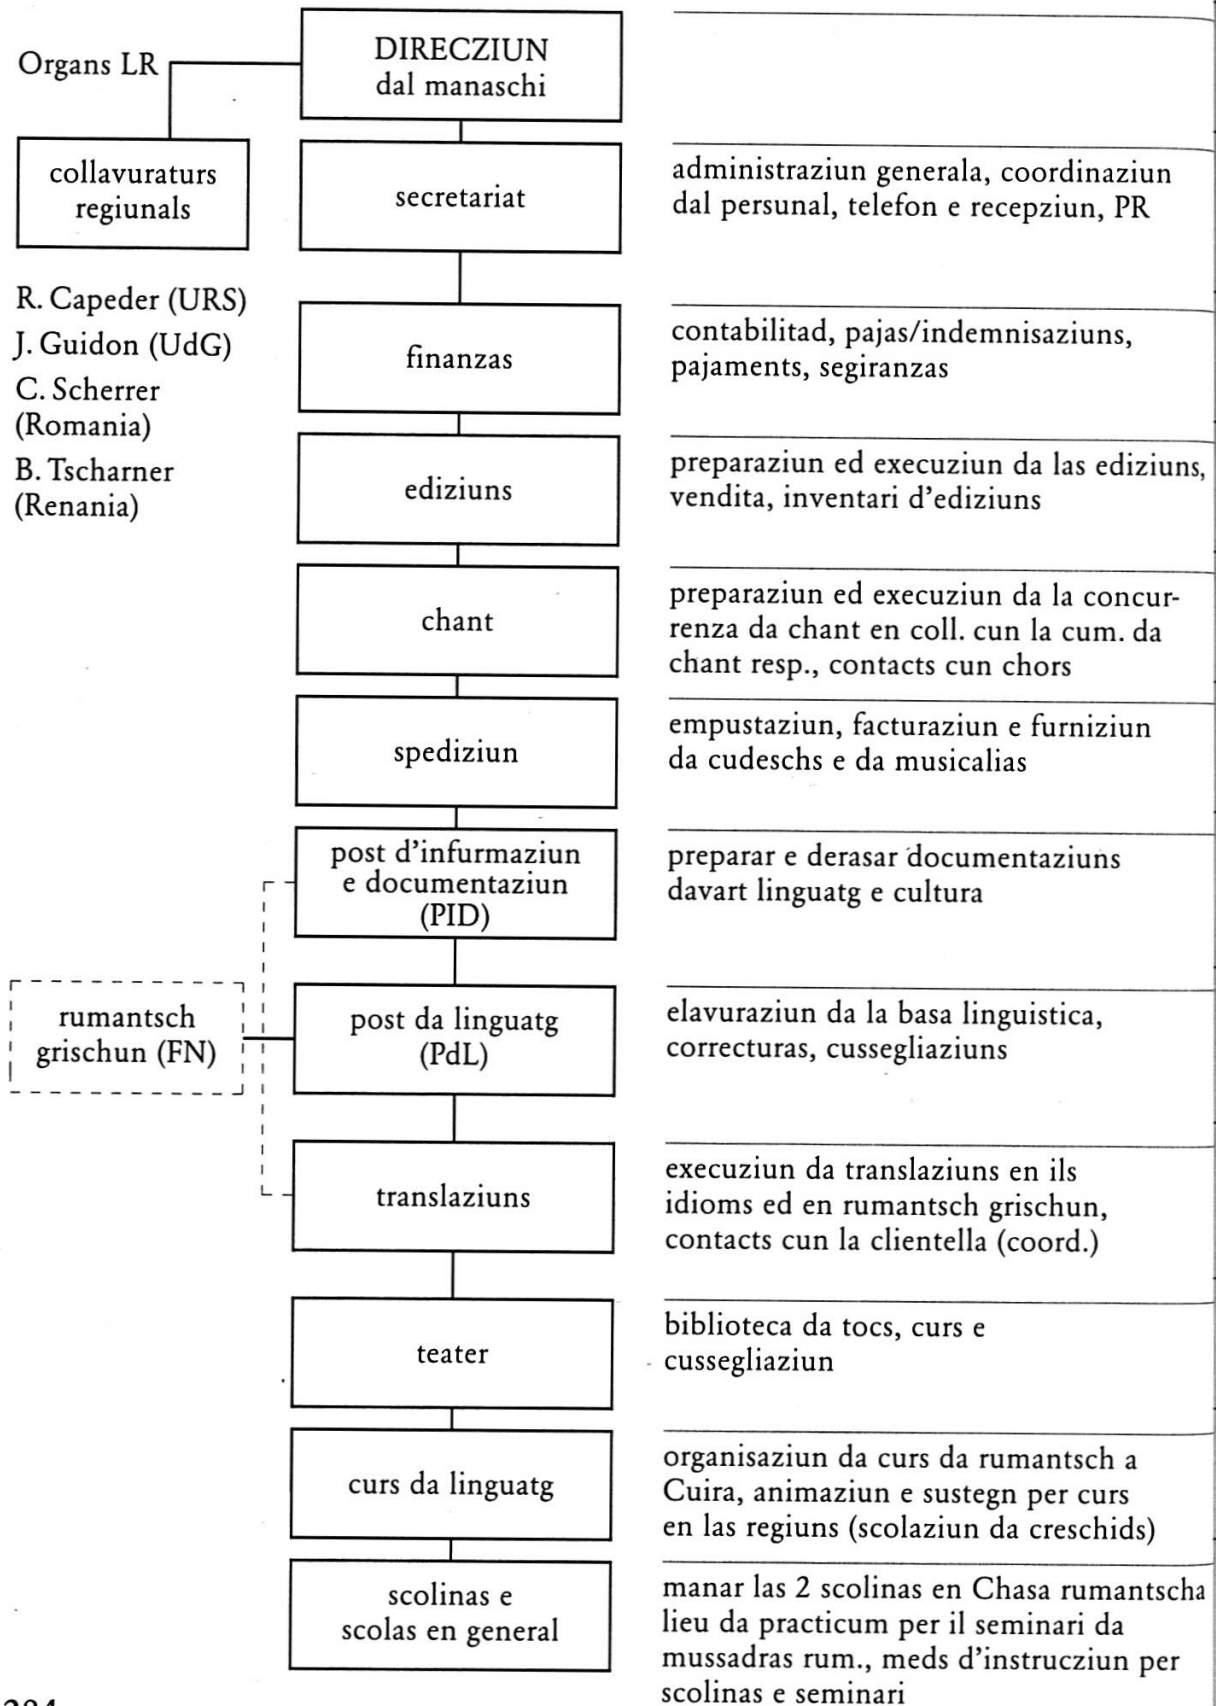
Organs LR

DIREZIUN
dal manaschi

collavuraturs regiunals

R. Capeder (URS)
J. Guidon (UdG)
C. Scherrer (Romania)
B. Tscharner (Renania)

secretariat

administraziun generala, coordinaziun dal persunal, telefon e recepziun, PR

finanzas

contabilitad, pajas/indemnisaziuns, pajaments, segiranzas

ediziuns

preparaziun ed execuziun da las ediziuns, vendita, inventari d'ediziuns

chant

preparaziun ed execuziun da la concurrenza da chant en coll. cun la cum. da chant resp., contacts cun chors

spediziun

empustaziun, facturaziun e furniziun da cudeschs e da musicalias

post d'infurmaziun e documentaziun (PID)

preparar e derasar documentaziuns davart linguatg e cultura

rumantsch grischun (FN)

post da linguatg (PdL)

elavuraziun da la basa linguistica, correcturas, cussegliaziuns

translaziuns

execuziun da translaziuns en ils idioms ed en rumantsch grischun, contacts cun la clientella (coord.)

teater

biblioteca da tocs, curs e cussegliaziun

curs da linguatg

organisaziun da curs da rumantsch a Cuira, animaziun e sustegn per curs en las regiuns (scolaziun da creschids)

scolinas e scolas en general

manar las 2 scolinas en Chasa rumantscha lieu da practicum per il seminari da mussadras rum., meds d'instrucziun per scolinas e seminari

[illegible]